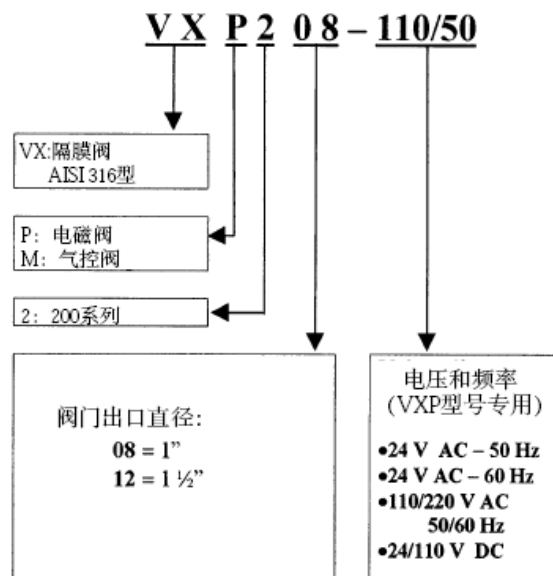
VX P 2 08 – 110/50

VX:隔膜阀
AISI 316型

P：电磁阀
M：气控阀

2：200系列

阀门出口直径:
08 = 1"
12 = 1 ½"

电压和频率
(VXP型号专用)

•24 V AC – 50 Hz
•24 V AC – 60 Hz
•110/220 V AC 50/60 Hz
•24/110 V DC